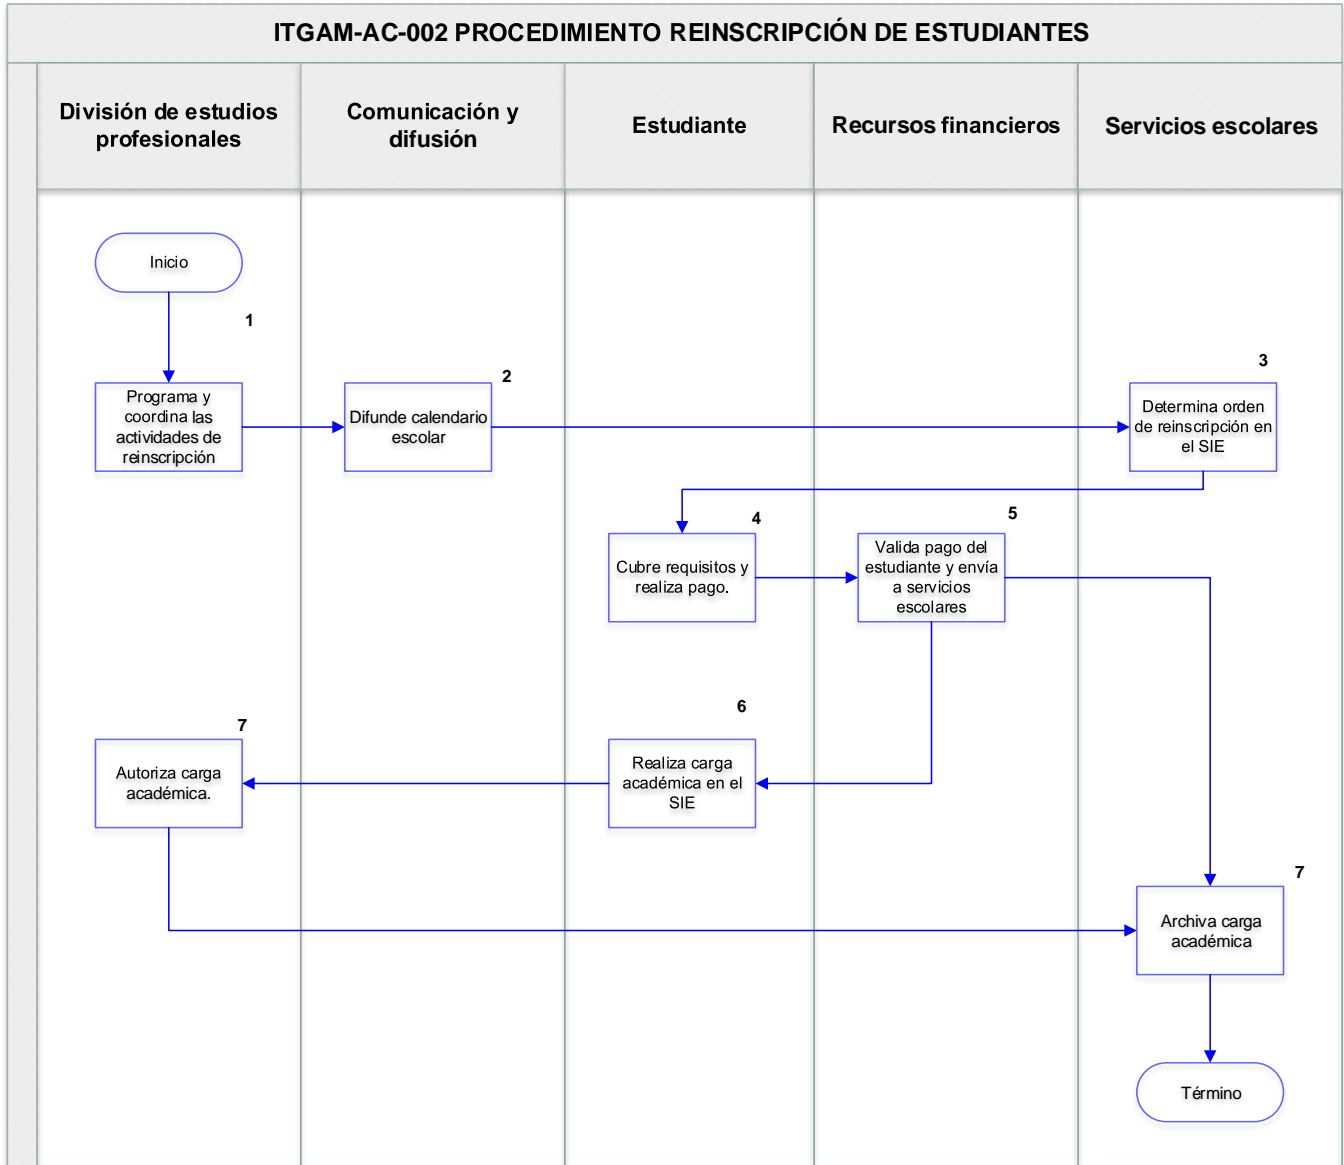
ITGAM-AC-002 PROCEDIMIENTO REINSCRIPCIÓN DE ESTUDIANTES

División de estudios profesionales

Comunicación y difusión

Estudiante

Recursos financieros

Servicios escolares

Inicio

1

Programa y coordina las actividades de reinscripción

2

Difunde calendario escolar

3

Determina orden de reinscripción en el SIE

4

Cubre requisitos y realiza pago.

5

Valida pago del estudiante y envía a servicios escolares

6

Realiza carga académica en el SIE

7

Autoriza carga académica.

7

Archiva carga académica

Término